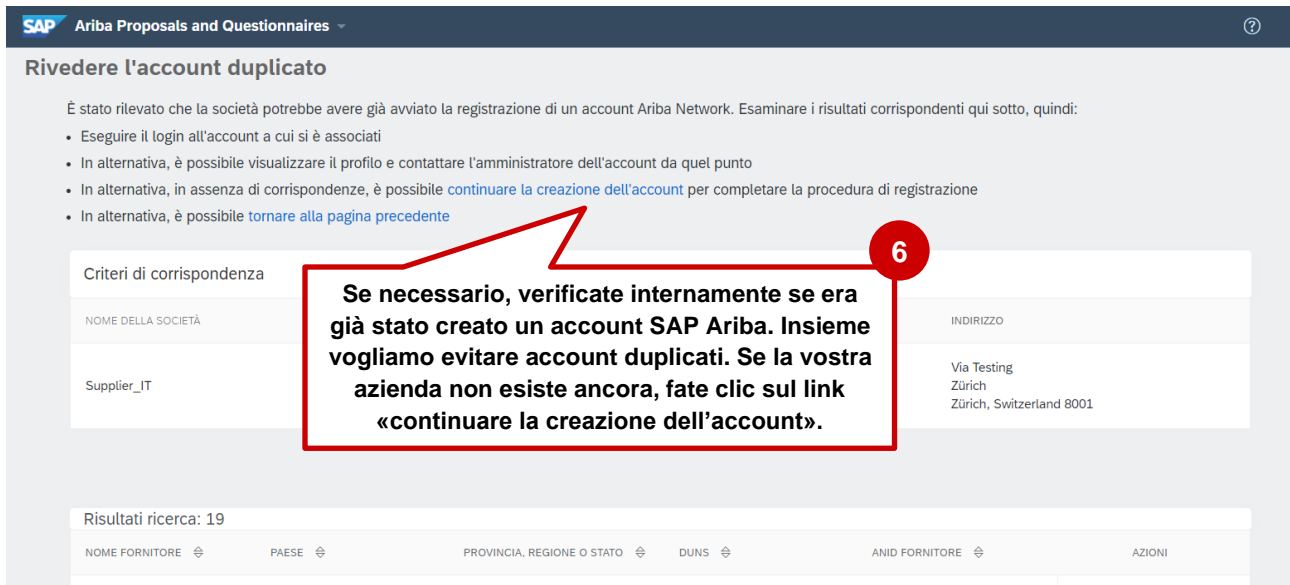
SAP Ariba Proposals and Questionnaires

Rivedere l'account duplicato

È stato rilevato che la società potrebbe avere già avviato la registrazione di un account Ariba Network. Esaminare i risultati corrispondenti qui sotto, quindi:

- Eseguire il login all'account a cui si è associati
- In alternativa, è possibile visualizzare il profilo e contattare l'amministratore dell'account da quel punto
- In alternativa, in assenza di corrispondenze, è possibile continuare la creazione dell'account per completare la procedura di registrazione
- In alternativa, è possibile tornare alla pagina precedente

6

Se necessario, verificate internamente se era già stato creato un account SAP Ariba. Insieme vogliamo evitare account duplicati. Se la vostra azienda non esiste ancora, fate clic sul link «continuare la creazione dell'account».

Criteri di corrispondenza

| NOME DELLA SOCIETÀ | INDIRIZZO |
|---|---|
| Supplier_IT | Via Testing Zürich Zürich, Switzerland 8001 |

Risultati ricerca: 19

| NOME FORNITORE | PAESE | PROVINCIA, REGIONE O STATO | DUNS | ANID FORNITORE | AZIONI |
|---|---|---|---|---|---|